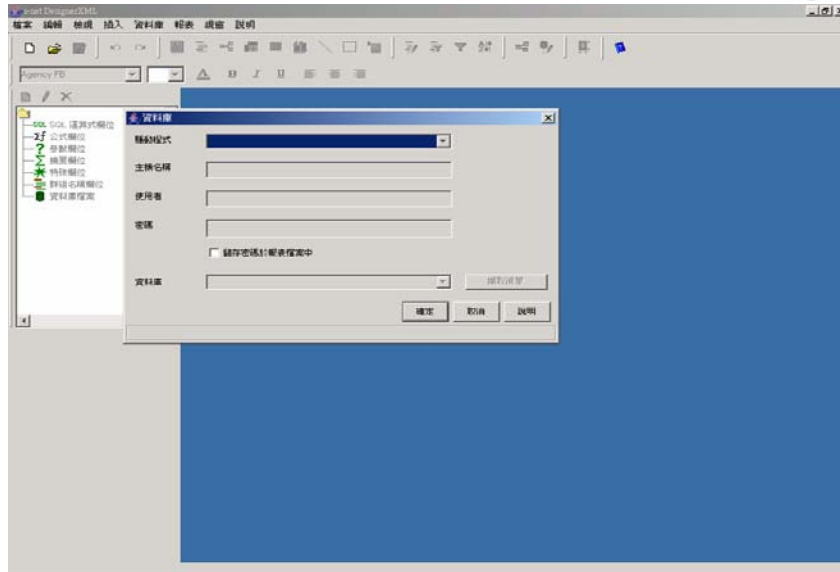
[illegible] DesignerXML

檔案 編輯 檢視 插入 資料庫 報表 視窗 說明

Agency FB

SQL 運算式欄位
公式欄位
參數欄位
摘要欄位
特殊欄位
群組名稱欄位
資料庫檔案

資料庫

驅動程式

主機名稱

使用者

密碼

儲存密碼於報表檔案中

資料庫

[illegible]

確定 取消 說明